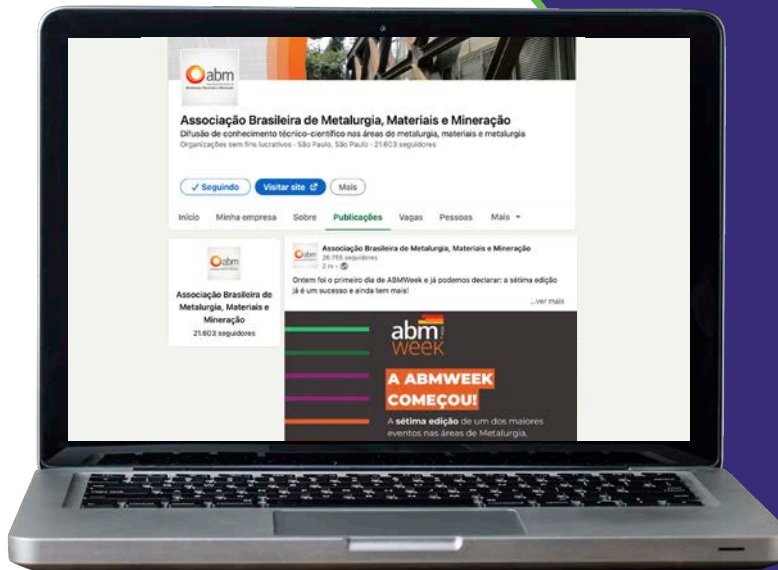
abm

Associação Brasileira de Metalurgia, Materiais e Mineração

Difusão de conhecimento técnico-científico nas áreas de metalurgia, materiais e metalurgia

Organizações sem fins lucrativos · São Paulo, São Paulo · 21.603 seguidores

✓ Seguindo

Visitar site

Mais

Início Minha empresa Sobre Publicações Vagas Pessoas Mais ▾

abm

Associação Brasileira de Metalurgia, Materiais e Mineração

21.603 seguidores

Associação Brasileira de Metalurgia, Materiais e Mineração

26.755 seguidores

2 m ·

Ontem foi o primeiro dia de ABMWeek e já podemos declarar: a sétima edição já é um sucesso e ainda tem mais!

...ver mais

abm week

A ABMWEEK COMEÇOU!

A sétima edição de um dos maiores eventos nas áreas de Metalurgia,